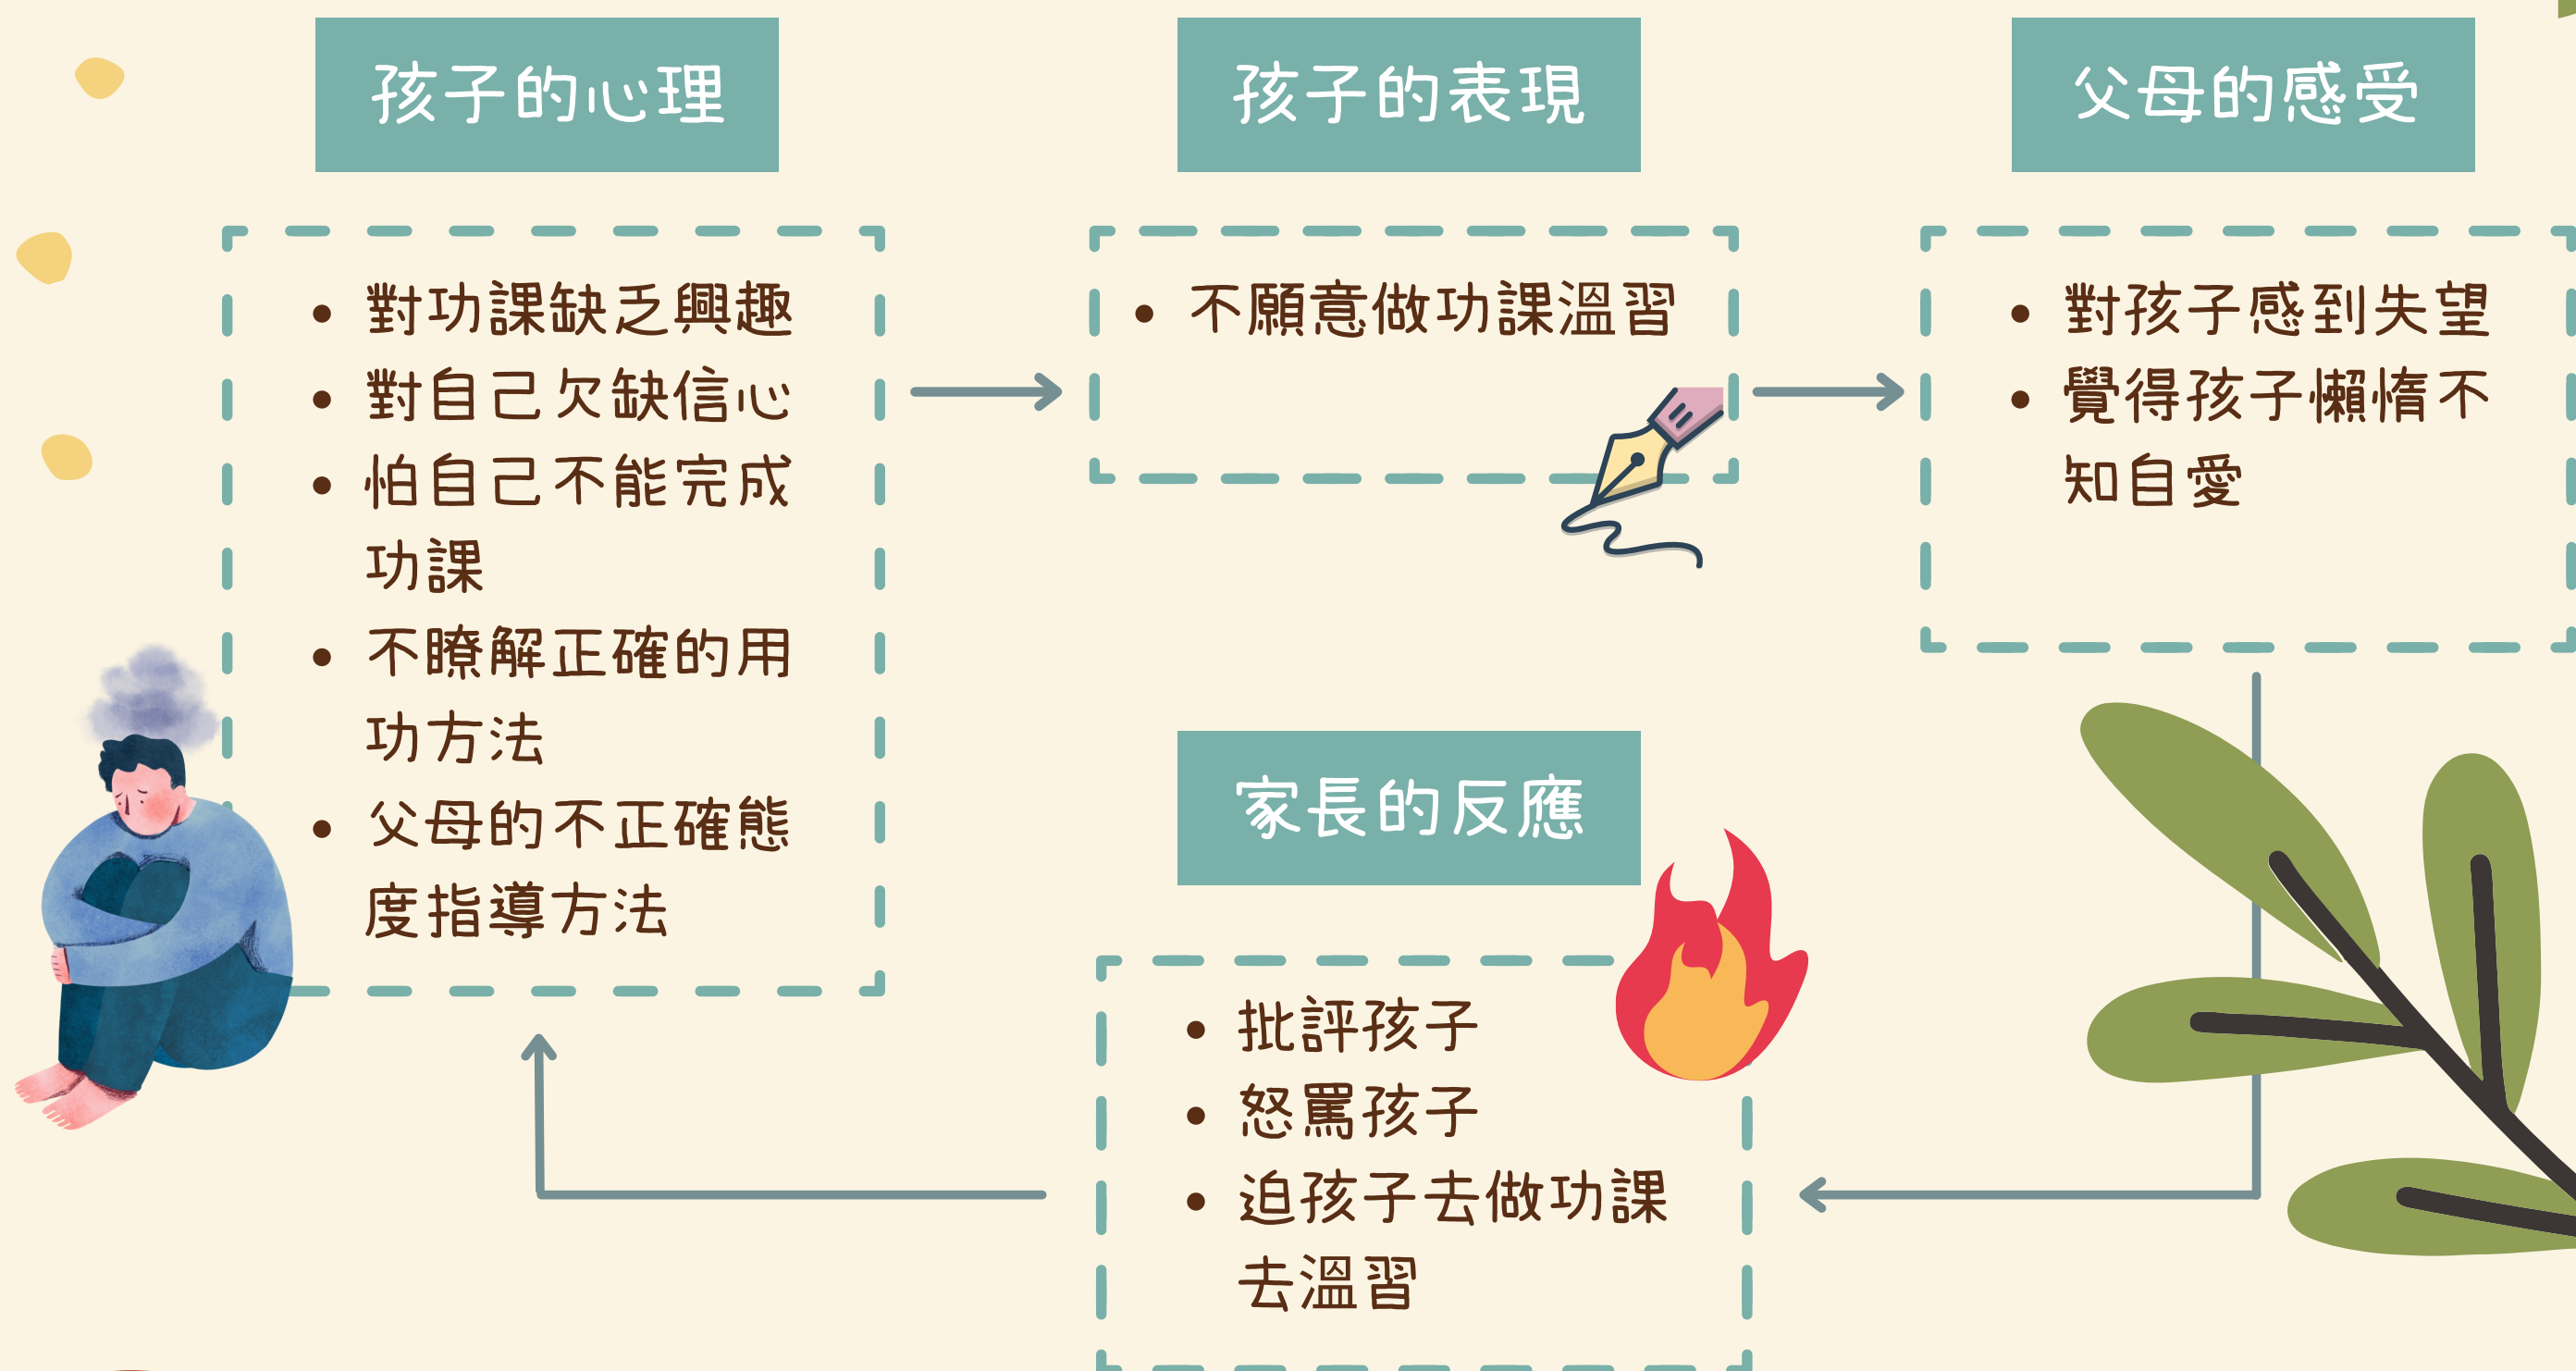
孩子的心理

- 對功課缺乏興趣
- 對自己欠缺信心
- 怕自己不能完成功課
- 不瞭解正確的用功方法
- 父母的不正確態度指導方法

孩子的表現

- 不願意做功課溫習

父母的感受

- 對孩子感到失望
- 覺得孩子懶惰不知自愛

家長的反應

- 批評孩子
- 怒罵孩子
- 迫孩子去做功課去溫習